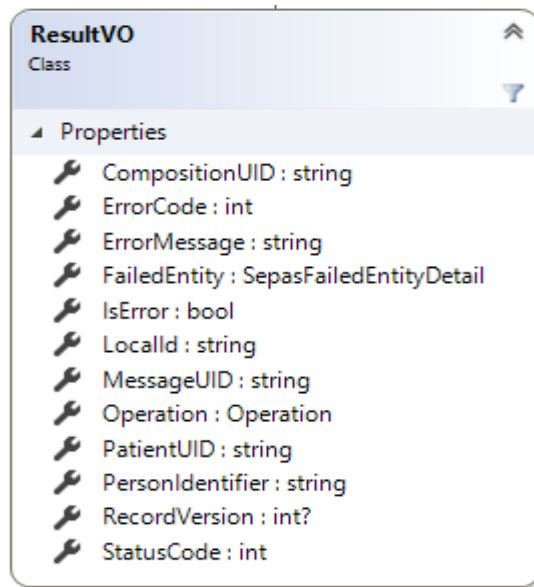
ResultVO
Class

Properties
CompositionUID : string
ErrorCode : int
ErrorMessage : string
FailedEntity : SepasFailedEntityDetail
IsError : bool
LocalId : string
MessageUID : string
Operation : Operation
PatientUID : string
PersonIdentifier : string
RecordVersion : int?
StatusCode : int